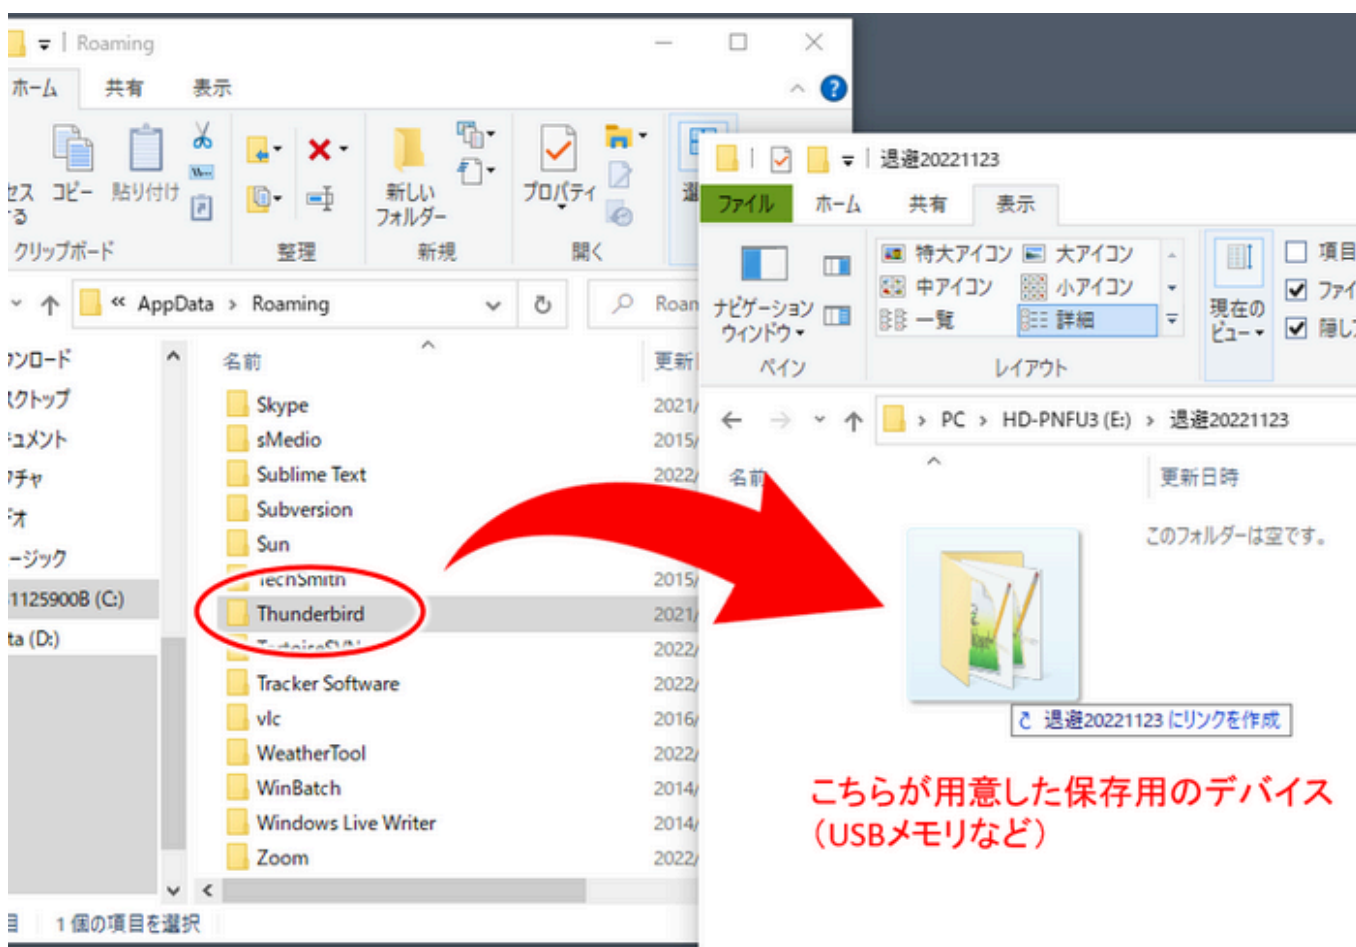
Roaming

ホーム 共有 表示

セス る コピー 貼り付け
クリップボード
整理
新しい フォルダー
新規
プロパティ
開く

« AppData › Roaming
Roam

ウンロード
スクトップ
ュメント
チャ
オ
ージック
1125900B (C:)
ta (D:)

名前
更新
Skype 2021/
sMedio 2015/
Sublime Text 2022/
Subversion
Sun
TechSmith 2015/
Thunderbird 2021/
TortoiseSVN 2022/
Tracker Software 2022/
vlc 2016/
WeatherTool 2022/
WinBatch 2014/
Windows Live Writer 2014/
Zoom 2022/

1 個の項目を選択

退避20221123

ファイル ホーム 共有 表示

ナビゲーション ウィンドウ
ペイン
特大アイコン 大アイコン
中アイコン 小アイコン
一覧 詳細
レイアウト
現在の ビュー
項目
ファイ
隠し

› PC › HD-PNFU3 (E:) › 退避20221123

名前
更新日時
このフォルダーは空です。

退避20221123 にリンクを作成

こちらが用意した保存用のデバイス（USBメモリなど）